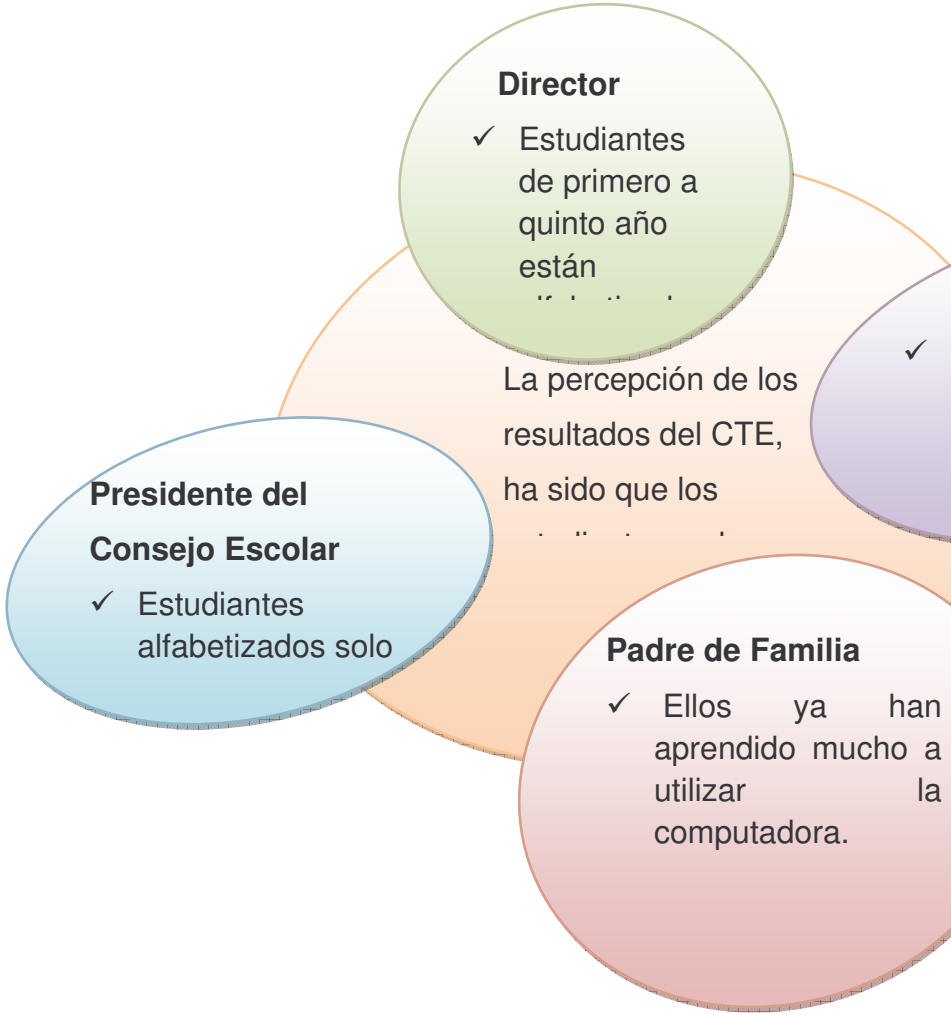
**Director**

✓ Estudiantes de primero a quinto año están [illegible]

La percepción de los resultados del CTE, ha sido que los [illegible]

✓

**Presidente del Consejo Escolar**

✓ Estudiantes alfabetizados solo

**Padre de Familia**

✓ Ellos ya han aprendido mucho a utilizar la computadora.